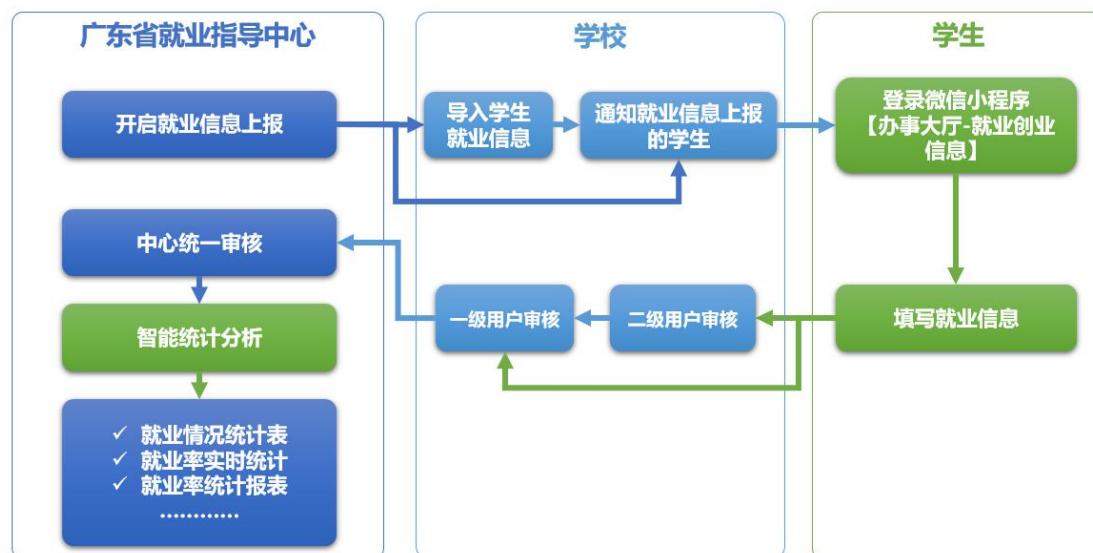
广东省就业指导中心

开启就业信息上报

中心统一审核

智能统计分析

✓ 就业情况统计表
✓ 就业率实时统计
✓ 就业率统计报表
............

学校

导入学生就业信息

通知就业信息上报的学生

一级用户审核

二级用户审核

学生

登录微信小程序【办事大厅-就业创业信息】

填写就业信息